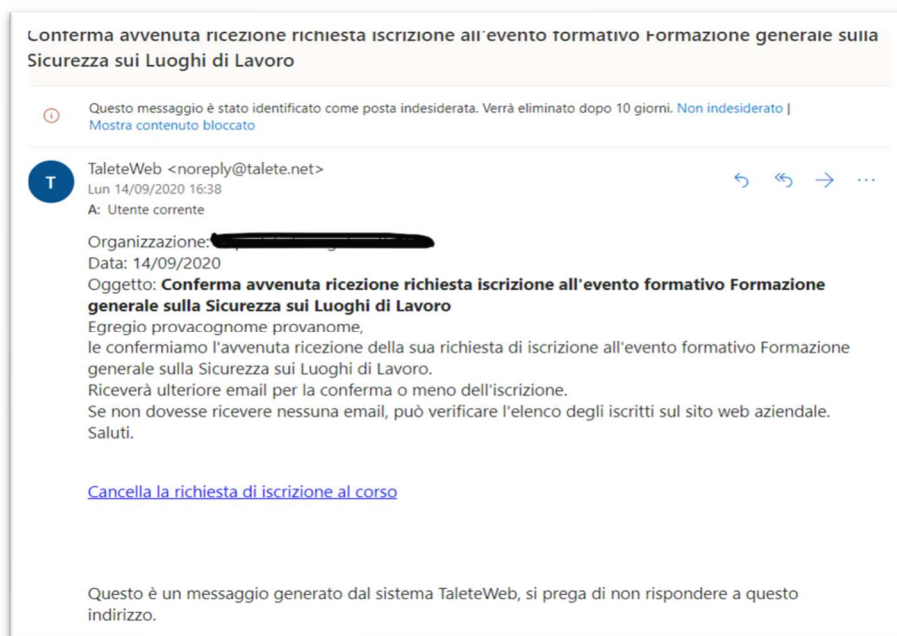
Conferma avvenuta ricezione richiesta iscrizione all'evento formativo Formazione generale sulla Sicurezza sui Luoghi di Lavoro

Questo messaggio è stato identificato come posta indesiderata. Verrà eliminato dopo 10 giorni. Non indesiderato | Mostra contenuto bloccato

T

TaleteWeb <noreply@talete.net>
Lun 14/09/2020 16:38
A: Utente corrente

Organizzazione: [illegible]
Data: 14/09/2020
Oggetto: **Conferma avvenuta ricezione richiesta iscrizione all'evento formativo Formazione generale sulla Sicurezza sui Luoghi di Lavoro**
Egregio provacognome provanome,
le confermiamo l'avvenuta ricezione della sua richiesta di iscrizione all'evento formativo Formazione generale sulla Sicurezza sui Luoghi di Lavoro.
Riceverà ulteriore email per la conferma o meno dell'iscrizione.
Se non dovesse ricevere nessuna email, può verificare l'elenco degli iscritti sul sito web aziendale.
Saluti.

Cancella la richiesta di iscrizione al corso

Questo è un messaggio generato dal sistema TaleteWeb, si prega di non rispondere a questo indirizzo.